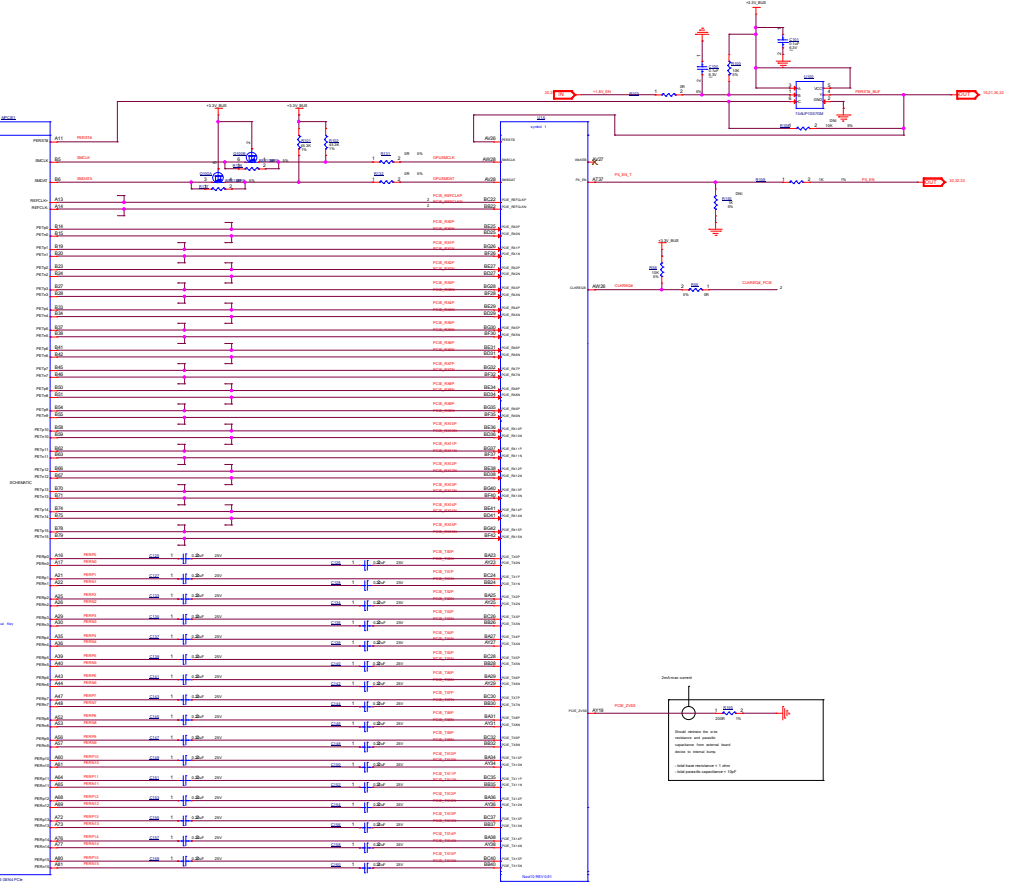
+3.3V_RUN
PERST#
SMCLK
SMDAT
REFCLK+
REFCLK-
A11
B5
B6
A13
A14
+3.3V_RUN
+3.3V_RUN
GPUSMCLK
GPUSMDAT
PCIE_REFCLKP
PCIE_REFCLKN
AV26
AW28
AV28
BC22
BB22
PERST#
SMCLK
SMDAT
PCIE_REFCLKP
PCIE_REFCLKN
B14
B15
B19
B20
B23
B24
B27
B28
B33
B34
B37
B38
B41
B42
B45
B46
B50
B51
B54
B55
B58
B59
B62
B63
B66
B67
B70
B71
B74
B75
B78
B79
PCIE_RX0P
PCIE_RX0N
PCIE_RX1P
PCIE_RX1N
PCIE_RX2P
PCIE_RX2N
PCIE_RX3P
PCIE_RX3N
PCIE_RX4P
PCIE_RX4N
PCIE_RX5P
PCIE_RX5N
PCIE_RX6P
PCIE_RX6N
PCIE_RX7P
PCIE_RX7N
PCIE_RX8P
PCIE_RX8N
PCIE_RX9P
PCIE_RX9N
PCIE_RX10P
PCIE_RX10N
PCIE_RX11P
PCIE_RX11N
PCIE_RX12P
PCIE_RX12N
PCIE_RX13P
PCIE_RX13N
PCIE_RX14P
PCIE_RX14N
PCIE_RX15P
PCIE_RX15N
BE25
BD25
BE26
BF26
BE27
BD27
BG28
BF28
BE29
BD29
BG30
BF30
BE31
BD31
BG32
BF32
BE34
BD34
BG35
BF35
BE36
BD36
BG37
BF37
BE38
BD38
BG40
BF40
BE41
BD41
BG42
BF42
SCHEMATIC
A16
A17
A21
A22
A25
A26
A29
A30
A35
A36
A39
A40
A43
A44
A47
A48
A52
A53
A56
A57
A60
A61
A64
A65
A68
A69
A72
A73
A76
A77
A80
A81
0.22uF
25V
PCIE_TX0P
PCIE_TX0N
PCIE_TX1P
PCIE_TX1N
PCIE_TX2P
PCIE_TX2N
PCIE_TX3P
PCIE_TX3N
PCIE_TX4P
PCIE_TX4N
PCIE_TX5P
PCIE_TX5N
PCIE_TX6P
PCIE_TX6N
PCIE_TX7P
PCIE_TX7N
PCIE_TX8P
PCIE_TX8N
PCIE_TX9P
PCIE_TX9N
PCIE_TX10P
PCIE_TX10N
PCIE_TX11P
PCIE_TX11N
PCIE_TX12P
PCIE_TX12N
PCIE_TX13P
PCIE_TX13N
PCIE_TX14P
PCIE_TX14N
PCIE_TX15P
PCIE_TX15N
BA23
AY23
BC24
BB24
BA25
AY25
BC26
BB26
BA27
AY27
BC28
BB28
BA29
AY29
BC30
BB30
BA31
AY31
BC32
BB32
BA33
AY34
BC35
BB35
BA36
AY36
BC37
BB37
BA38
AY38
BC40
BB40
Navi10 REV 0.01
+3.3V_RUN
+1.8V_EN
AW27
AT37
PX_EN_T
1K
5%
PX_EN
AW26
CLKREQB
CLKREQ#_PCIE
+3.3V_RUN
PERSTB_BUF
74AUP1G07GW
VCC
GND
10K
5%
2mA max current
AY16
PCIE_ZVSS
200R
1%
Should minimize the wire resistance and parasitic capacitance from external board device to internal bump
- total trace resistance < 1 ohm
- total parasitic capacitance < 10pF